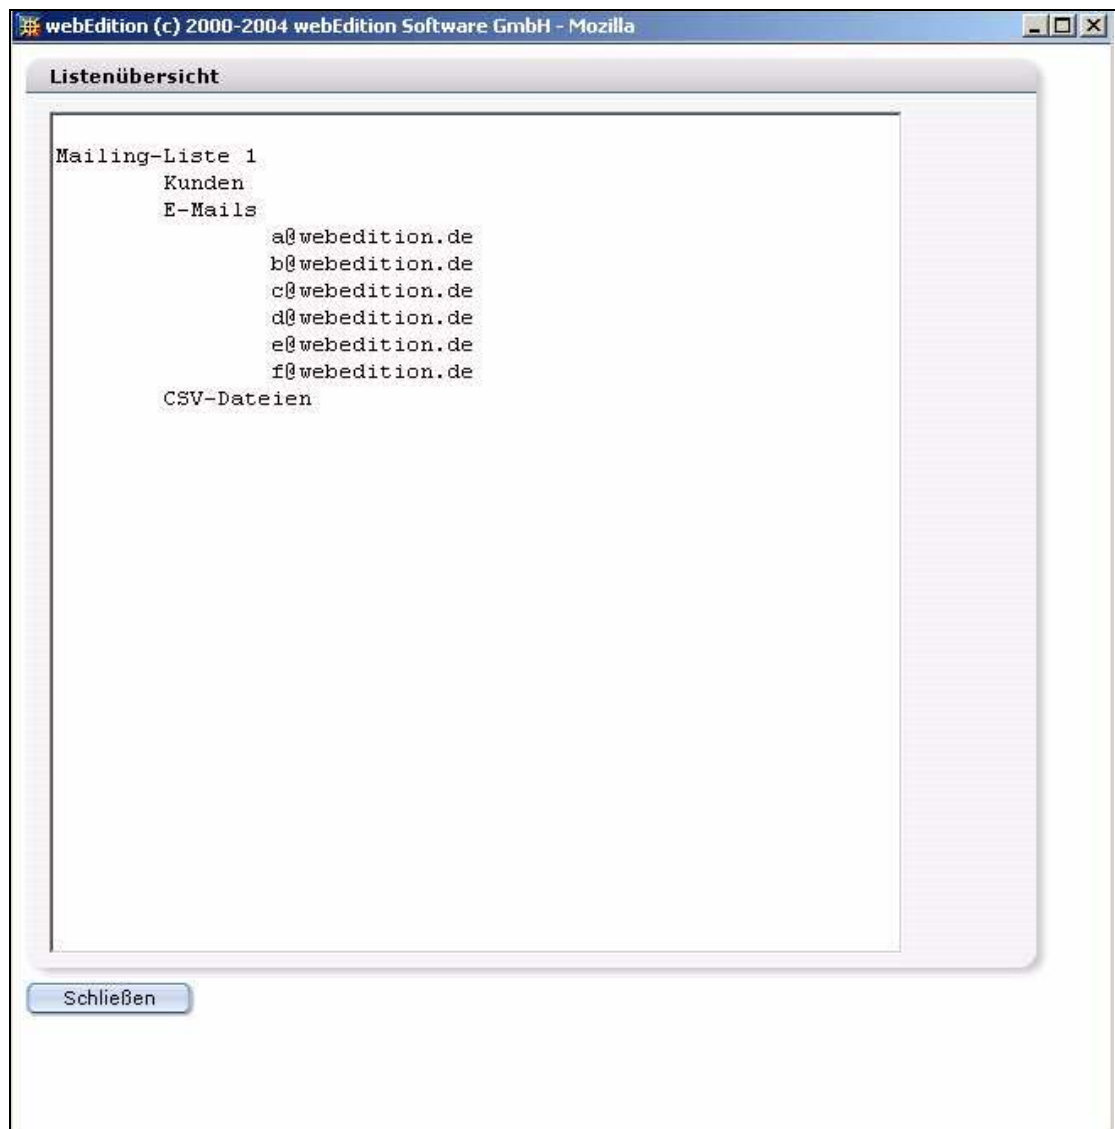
webEdition (c) 2000-2004 webEdition Software GmbH - Mozilla

Listenübersicht

Mailing-Liste 1
Kunden
E-Mails
a@webedition.de
b@webedition.de
c@webedition.de
d@webedition.de
e@webedition.de
f@webedition.de
CSV-Dateien

Schließen